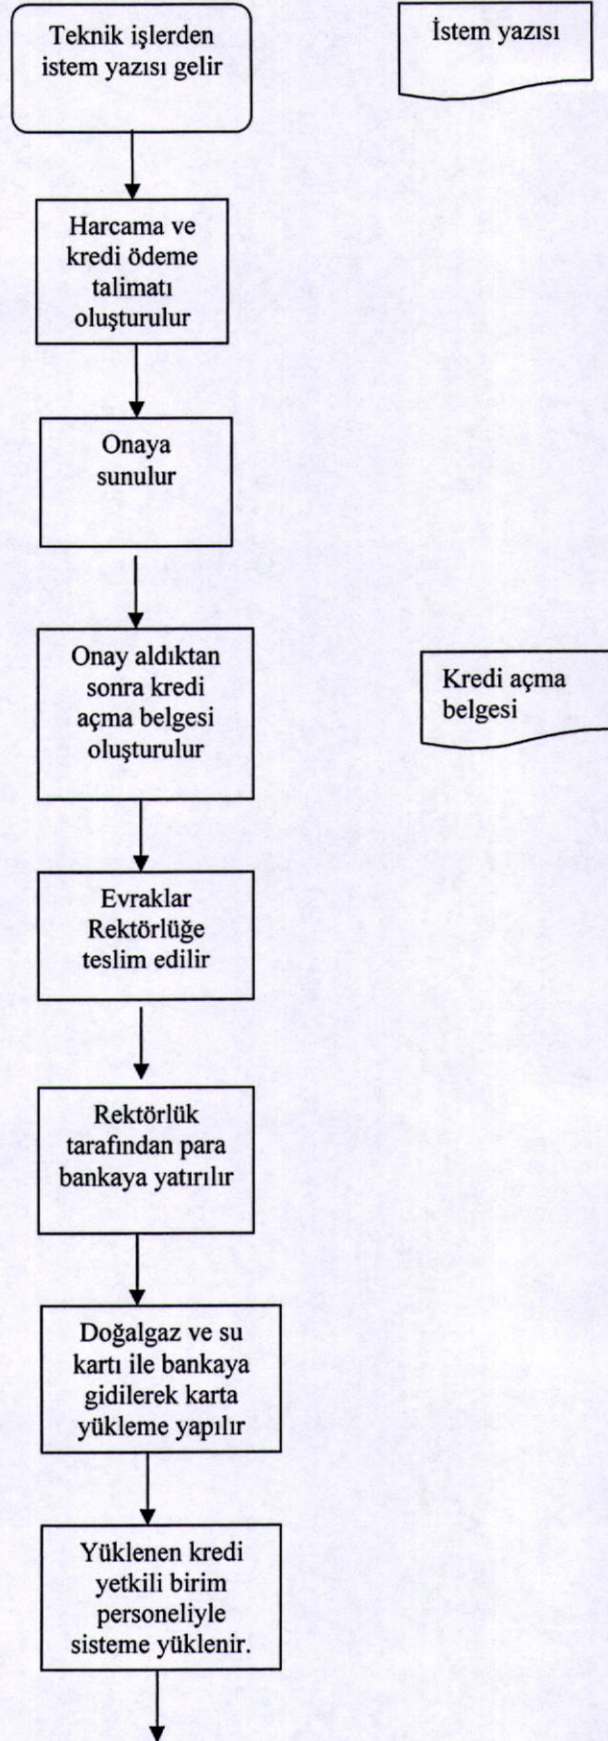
Teknik işlerden istem yazısı gelir

İstem yazısı

Harcama ve kredi ödeme talimatı oluşturulur

Onaya sunulur

Onay aldıktan sonra kredi açma belgesi oluşturulur

Kredi açma belgesi

Evraklar Rektörlüğe teslim edilir

Rektörlük tarafından para bankaya yatırılır

Doğalgaz ve su kartı ile bankaya gidilerek karta yükleme yapılır

Yüklenen kredi yetkili birim personeliyle sisteme yüklenir.